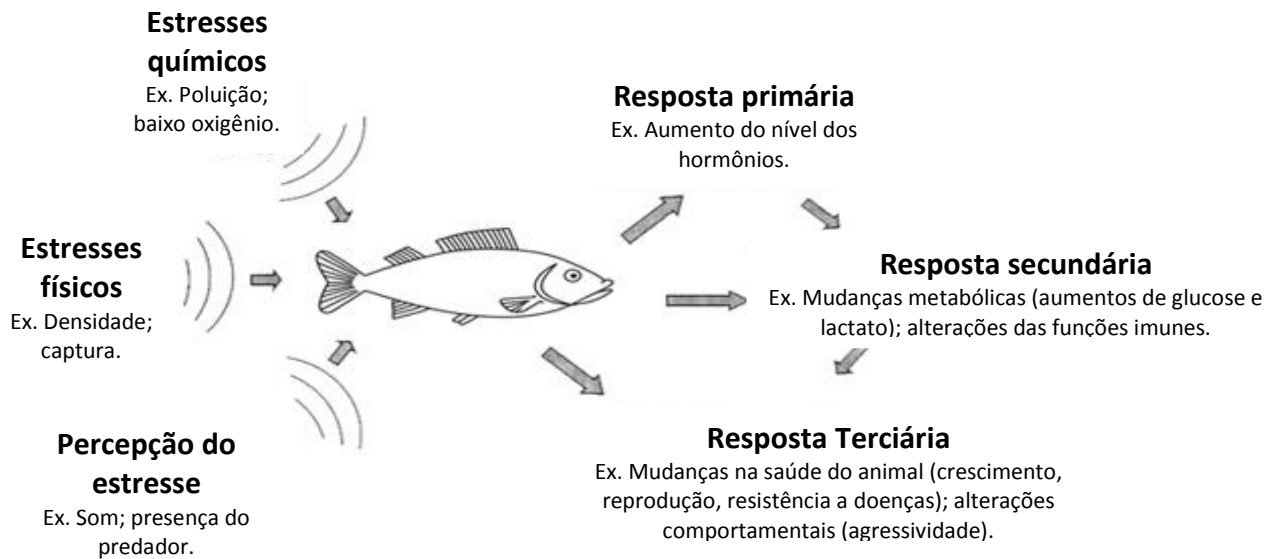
**Estresses químicos**
Ex. Poluição; baixo oxigênio.

**Estresses físicos**
Ex. Densidade; captura.

**Percepção do estresse**
Ex. Som; presença do predador.

**Resposta primária**
Ex. Aumento do nível dos hormônios.

**Resposta secundária**
Ex. Mudanças metabólicas (aumentos de glucose e lactato); alterações das funções imunes.

**Resposta Terciária**
Ex. Mudanças na saúde do animal (crescimento, reprodução, resistência a doenças); alterações comportamentais (agressividade).